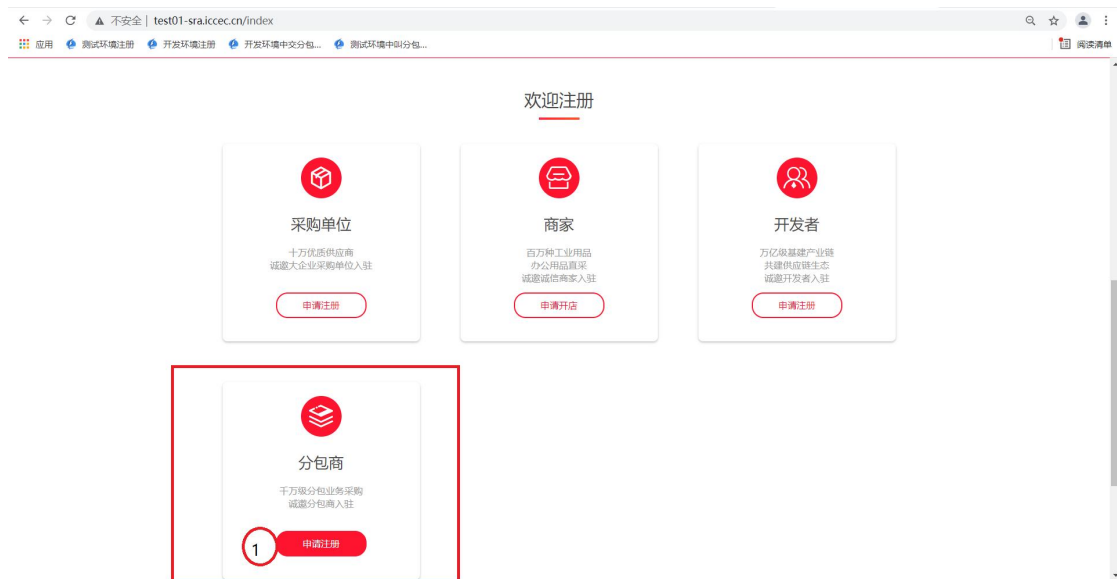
不安全 | test01-sra.iccec.cn/index

应用 测试环境注册 开发环境注册 开发环境中交分包... 测试环境中以分包...

阅读清单

欢迎注册

采购单位

十万优质供应商
诚邀大企业采购单位入驻

申请注册

商家

百万种工业用品
办公用品直采
诚邀诚信商家入驻

申请开店

开发者

万亿级基建产业链
共建供应链生态
诚邀开发者入驻

申请注册

分包商

千万级分包业务采购
诚邀分包商入驻

1

申请注册